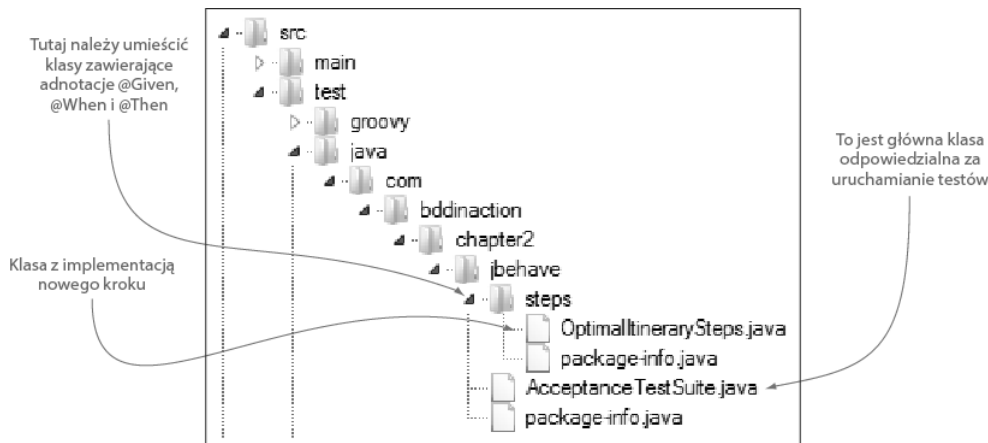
Tutaj należy umieścić klasy zawierające adnotacje @Given, @When i @Then

src
main
test
groovy
java
com
bddinaction
chapter2
jbehave
steps
OptimalItinerarySteps.java
package-info.java
AcceptanceTestSuite.java
package-info.java

To jest główna klasa odpowiedzialna za uruchamianie testów

Klasa z implementacją nowego kroku